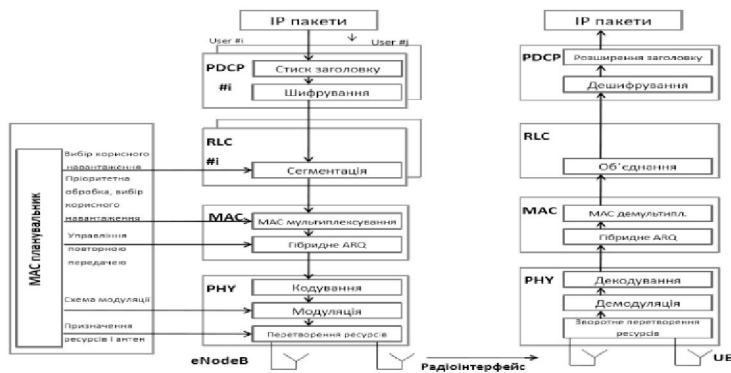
IP пакети

User #i

User #j

PDCP

#i

Стиск заголовку

Шифрування

RLC

#i

Сегментація

MAC

MAC мультиплексування

Гібридне ARQ

PHY

Кодування

Модуляція

Перетворення ресурсів

МАС планувальник

Вибір корисного навантаження

Пріоритетна обробка, вибір корисного навантаження

Управління повторною передачею

Схема модуляції

Призначення ресурсів і антен

eNodeB

Радіоінтерфейс

IP пакети

PDCP

Розширення заголовку

Дешифрування

RLC

Об´єднання

MAC

MAC демультипл.

Гібридне ARQ

PHY

Декодування

Демодуляція

Зворотне перетворення ресурсів

UE